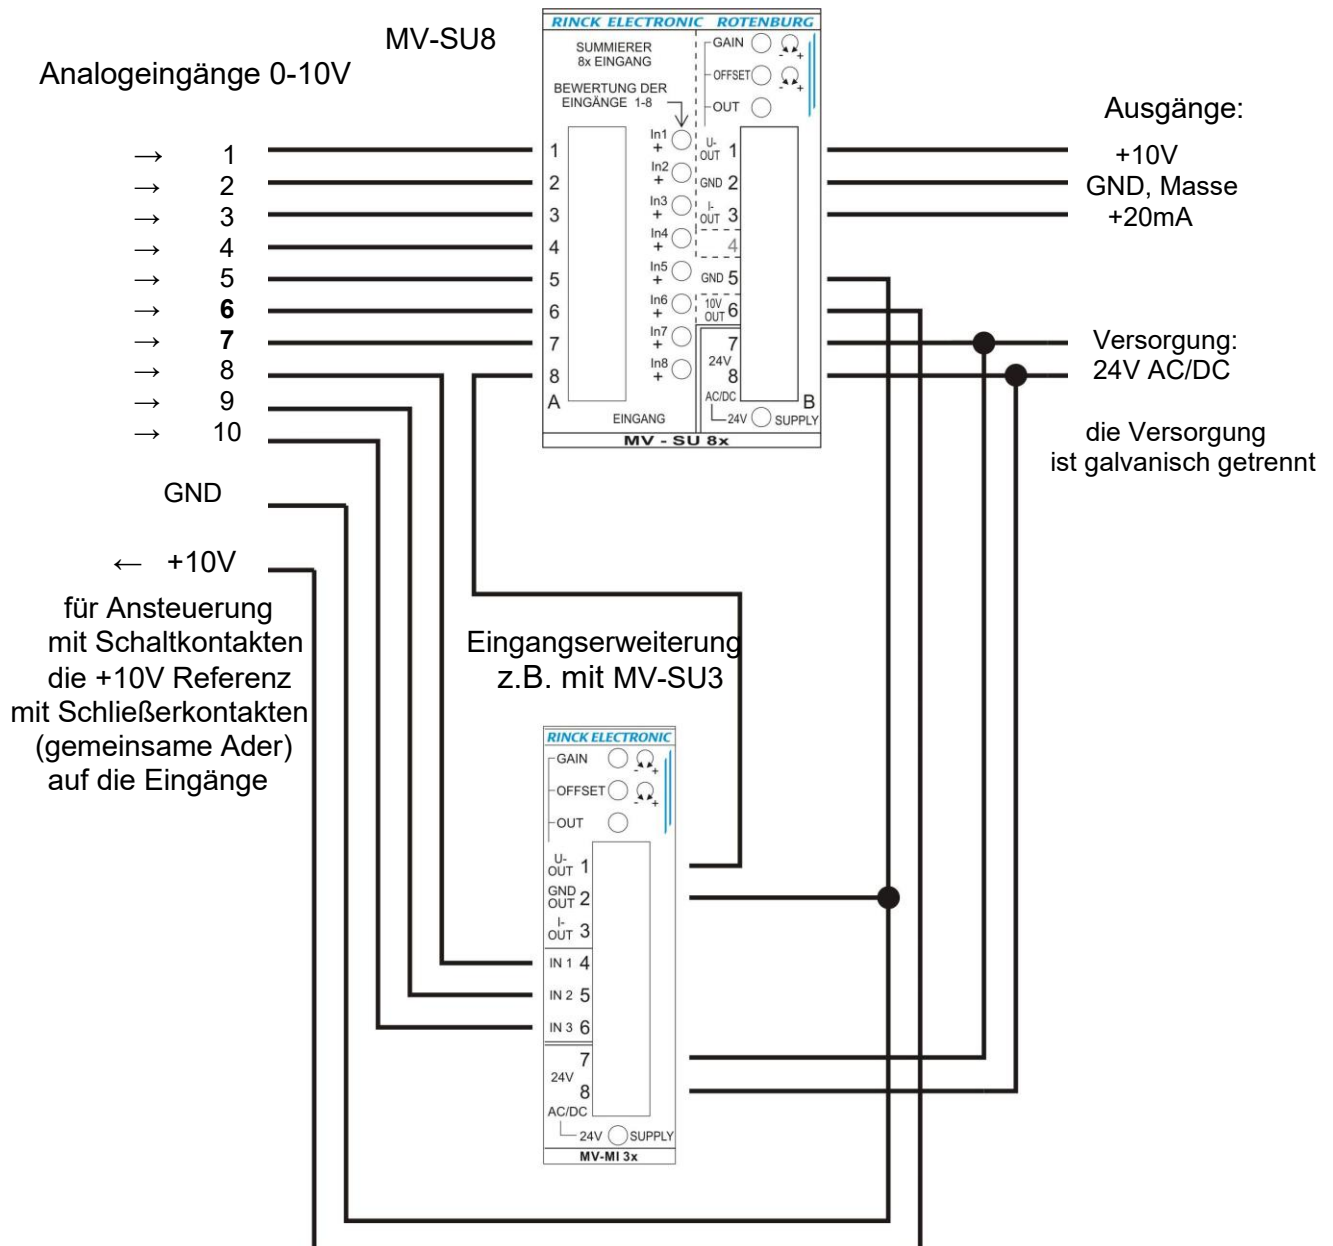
MV-SU8

Analogeingänge 0-10V

→ 1
→ 2
→ 3
→ 4
→ 5
→ **6**
→ **7**
→ 8
→ 9
→ 10

GND

← +10V

für Ansteuerung mit Schaltkontakten die +10V Referenz mit Schließerkontakten (gemeinsame Ader) auf die Eingänge

RINCK ELECTRONIC ROTENBURG

SUMMIERER 8x EINGANG

BEWERTUNG DER EINGÄNGE 1-8

GAIN
OFFSET
OUT

In1 + 1
In2 + 2
In3 + 3
In4 + 4
In5 + 5
In6 + 6
In7 + 7
In8 + 8
A
EINGANG

U-OUT 1
GND 2
I-OUT 3
4
GND 5
10V OUT 6
7
24V
8
AC/DC
B
24V SUPPLY

MV - SU 8x

Ausgänge:
+10V
GND, Masse
+20mA

Versorgung:
24V AC/DC

die Versorgung ist galvanisch getrennt

Eingangserweiterung z.B. mit MV-SU3

RINCK ELECTRONIC
GAIN
OFFSET
OUT
U-OUT 1
GND OUT 2
I-OUT 3
IN 1 4
IN 2 5
IN 3 6
7
24V
8
AC/DC
24V SUPPLY
MV-MI 3x